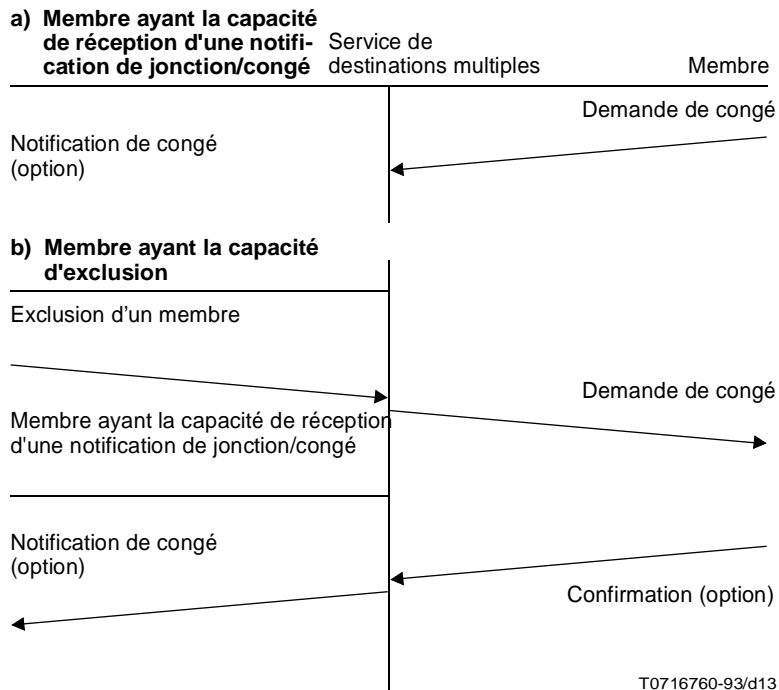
a) Membre ayant la capacité de réception d'une notification de jonction/congé

Service de destinations multiples

Membre

Demande de congé

Notification de congé (option)

b) Membre ayant la capacité d'exclusion

Exclusion d'un membre

Demande de congé

Membre ayant la capacité de réception d'une notification de jonction/congé

Notification de congé (option)

Confirmation (option)

T0716760-93/d13